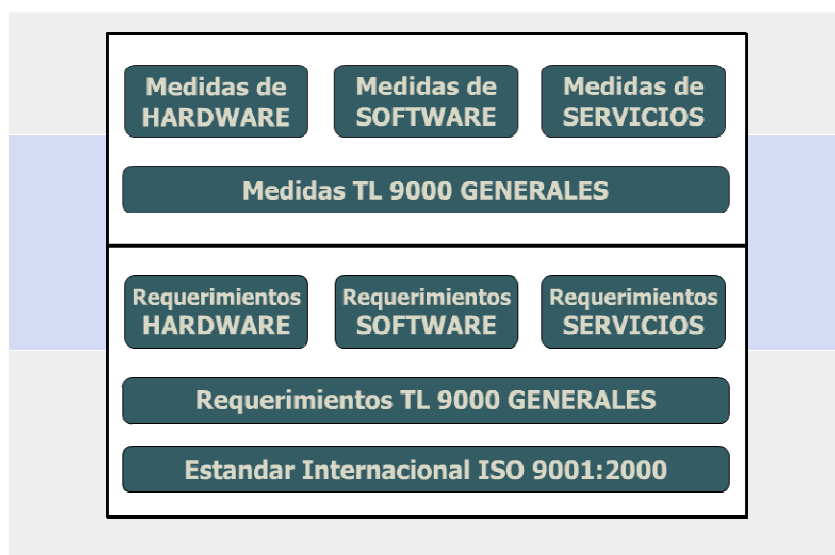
Medidas de HARDWARE

Medidas de SOFTWARE

Medidas de SERVICIOS

Medidas TL 9000 GENERALES

Requerimientos HARDWARE

Requerimientos SOFTWARE

Requerimientos SERVICIOS

Requerimientos TL 9000 GENERALES

Estandar Internacional ISO 9001:2000